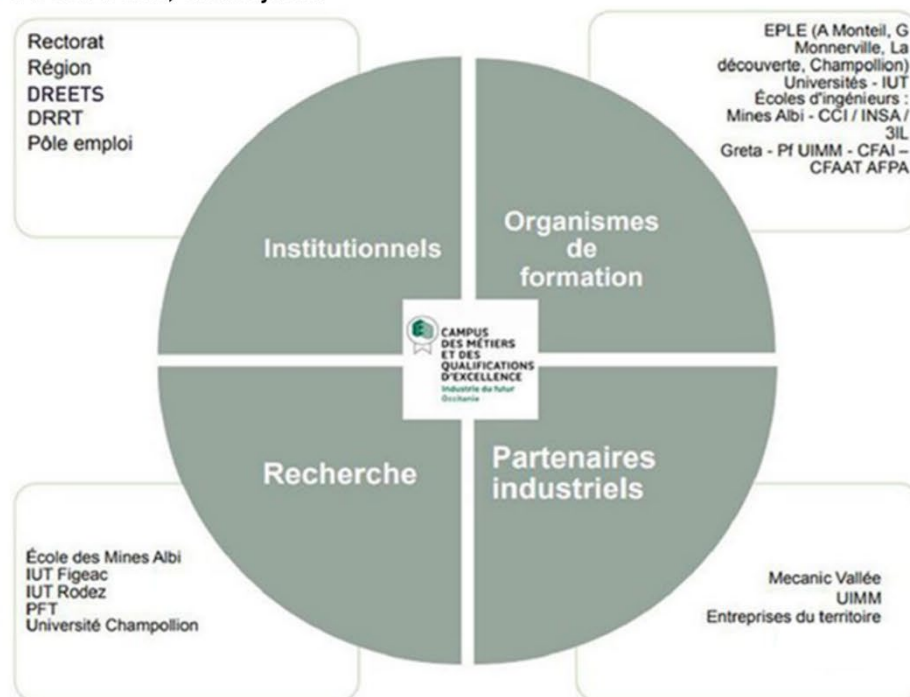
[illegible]

Rectorat
Région
DREETS
DRRT
Pôle emploi

EPLE (A Monteil, G Monnerville, La découverte, Champollion)
Universités - IUT
Écoles d'ingénieurs : Mines Albi - CCI / INSA / 3IL
Greta - Pf UIMM - CFAI – CFAAT AFPA

Institutionnels

Organismes de formation

CAMPUS DES MÉTIERS ET DES QUALIFICATIONS D'EXCELLENCE
Industrie du futur
Occitanie

Recherche

Partenaires industriels

École des Mines Albi
IUT Figeac
IUT Rodez
PFT
Université Champollion

Mecanic Vallée
UIMM
Entreprises du territoire